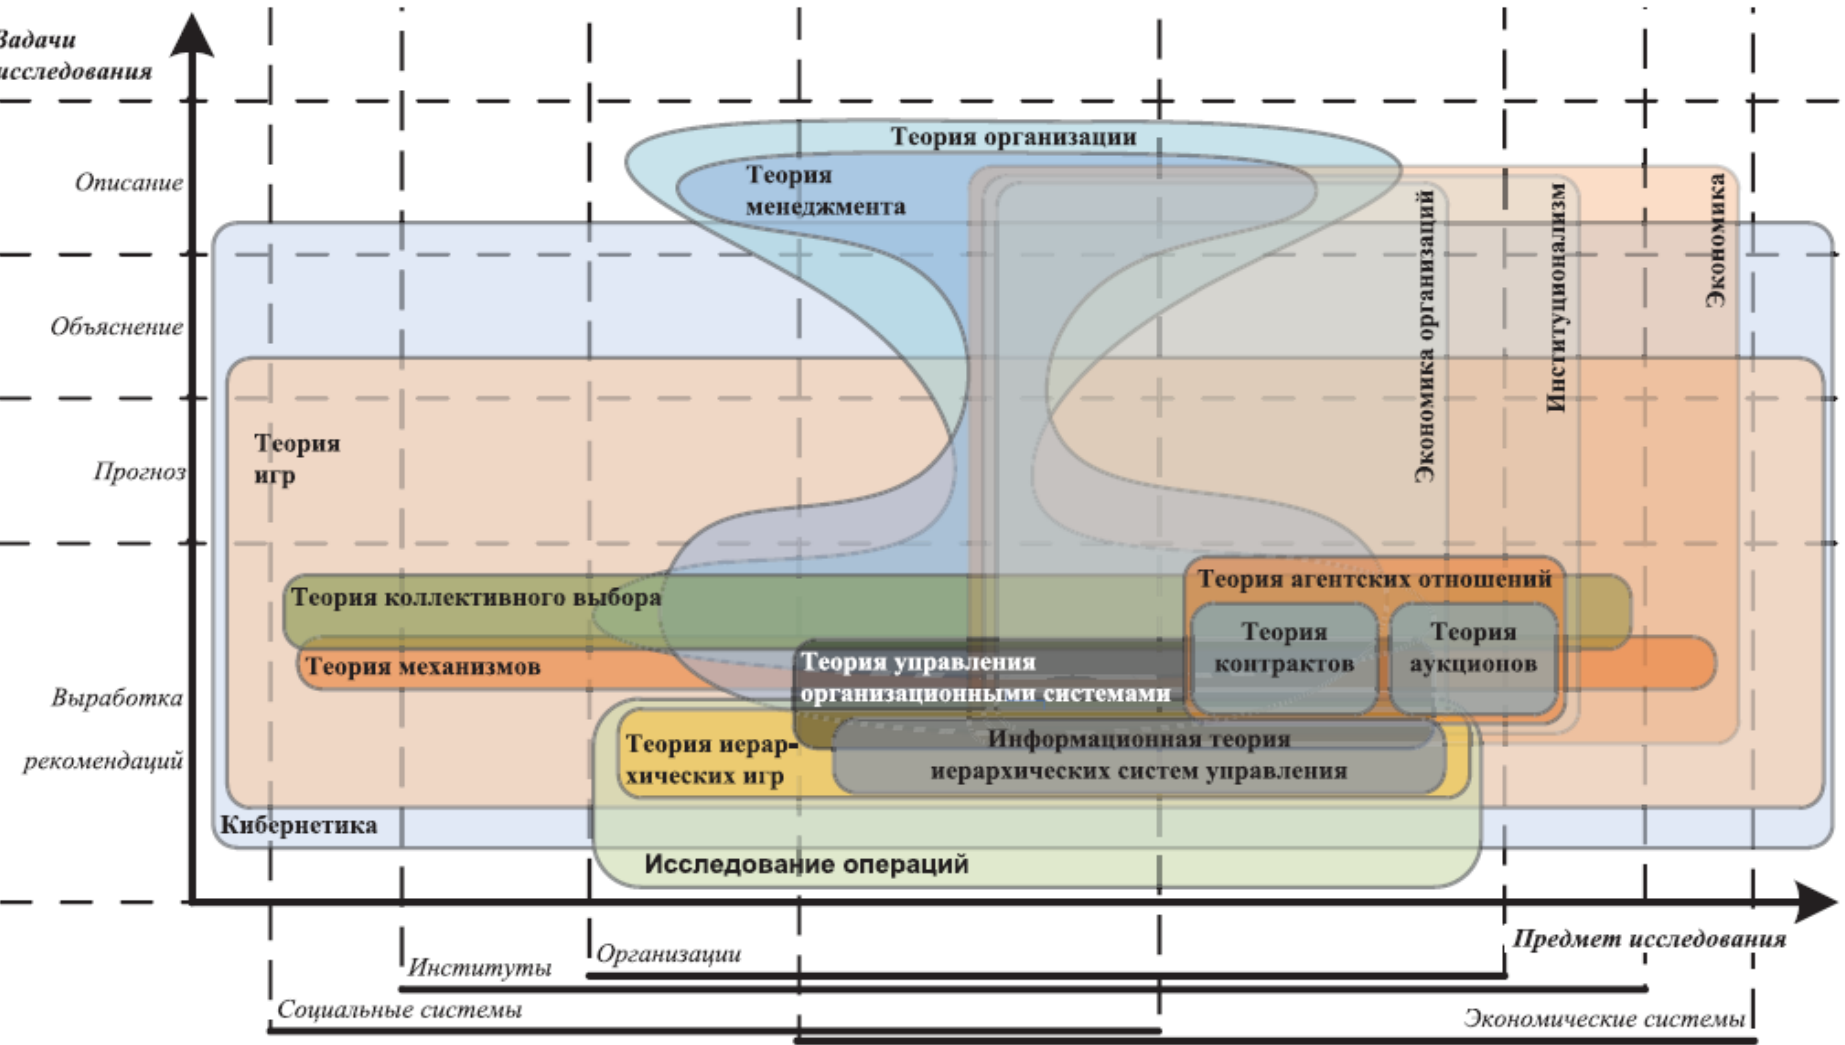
Задачи исследования

Описание

Объяснение

Прогноз

Выработка рекомендаций

Теория организации

Теория менеджмента

Экономика организаций

Институционализм

Экономика

Теория игр

Теория коллективного выбора

Теория агентских отношений

Теория механизмов

Теория контрактов

Теория аукционов

Теория управления организационными системами

Теория иерархических игр

Информационная теория иерархических систем управления

Кибернетика

Исследование операций

Предмет исследования

Институты

Организации

Социальные системы

Экономические системы